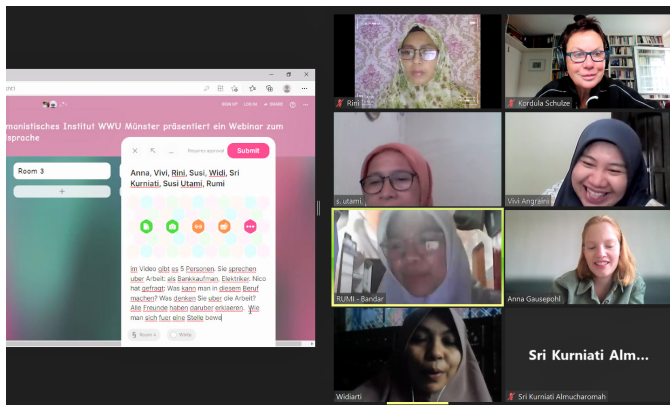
SIGN UP LOG IN SHARE

manistisches Institut WWU Münster präsentiert ein Webinar zum sprache

Room 3

+

Requires approval Submit

Anna, Vivi, Rini, Susi, Widi, Sri Kurniati, Susi Utami, Rumi

im Video gibt es 5 Personen. Sie sprechen über Arbeit: als Bankkaufman, Elektriker. Nico hat gefragt: Was kann man in diesem Beruf machen? Was denken Sie über die Arbeit? Alle Freunde haben darüber erklären. Wie man sich fuer eine Stelle bewe

Room 3 Wide

Rini

Kordula Schulze

s. utami

Vivi Angraini

RUMI - Bandar

Anna Gausepohl

Widiarti

Sri Kurniati Alm...

Sri Kurniati Almucharomah